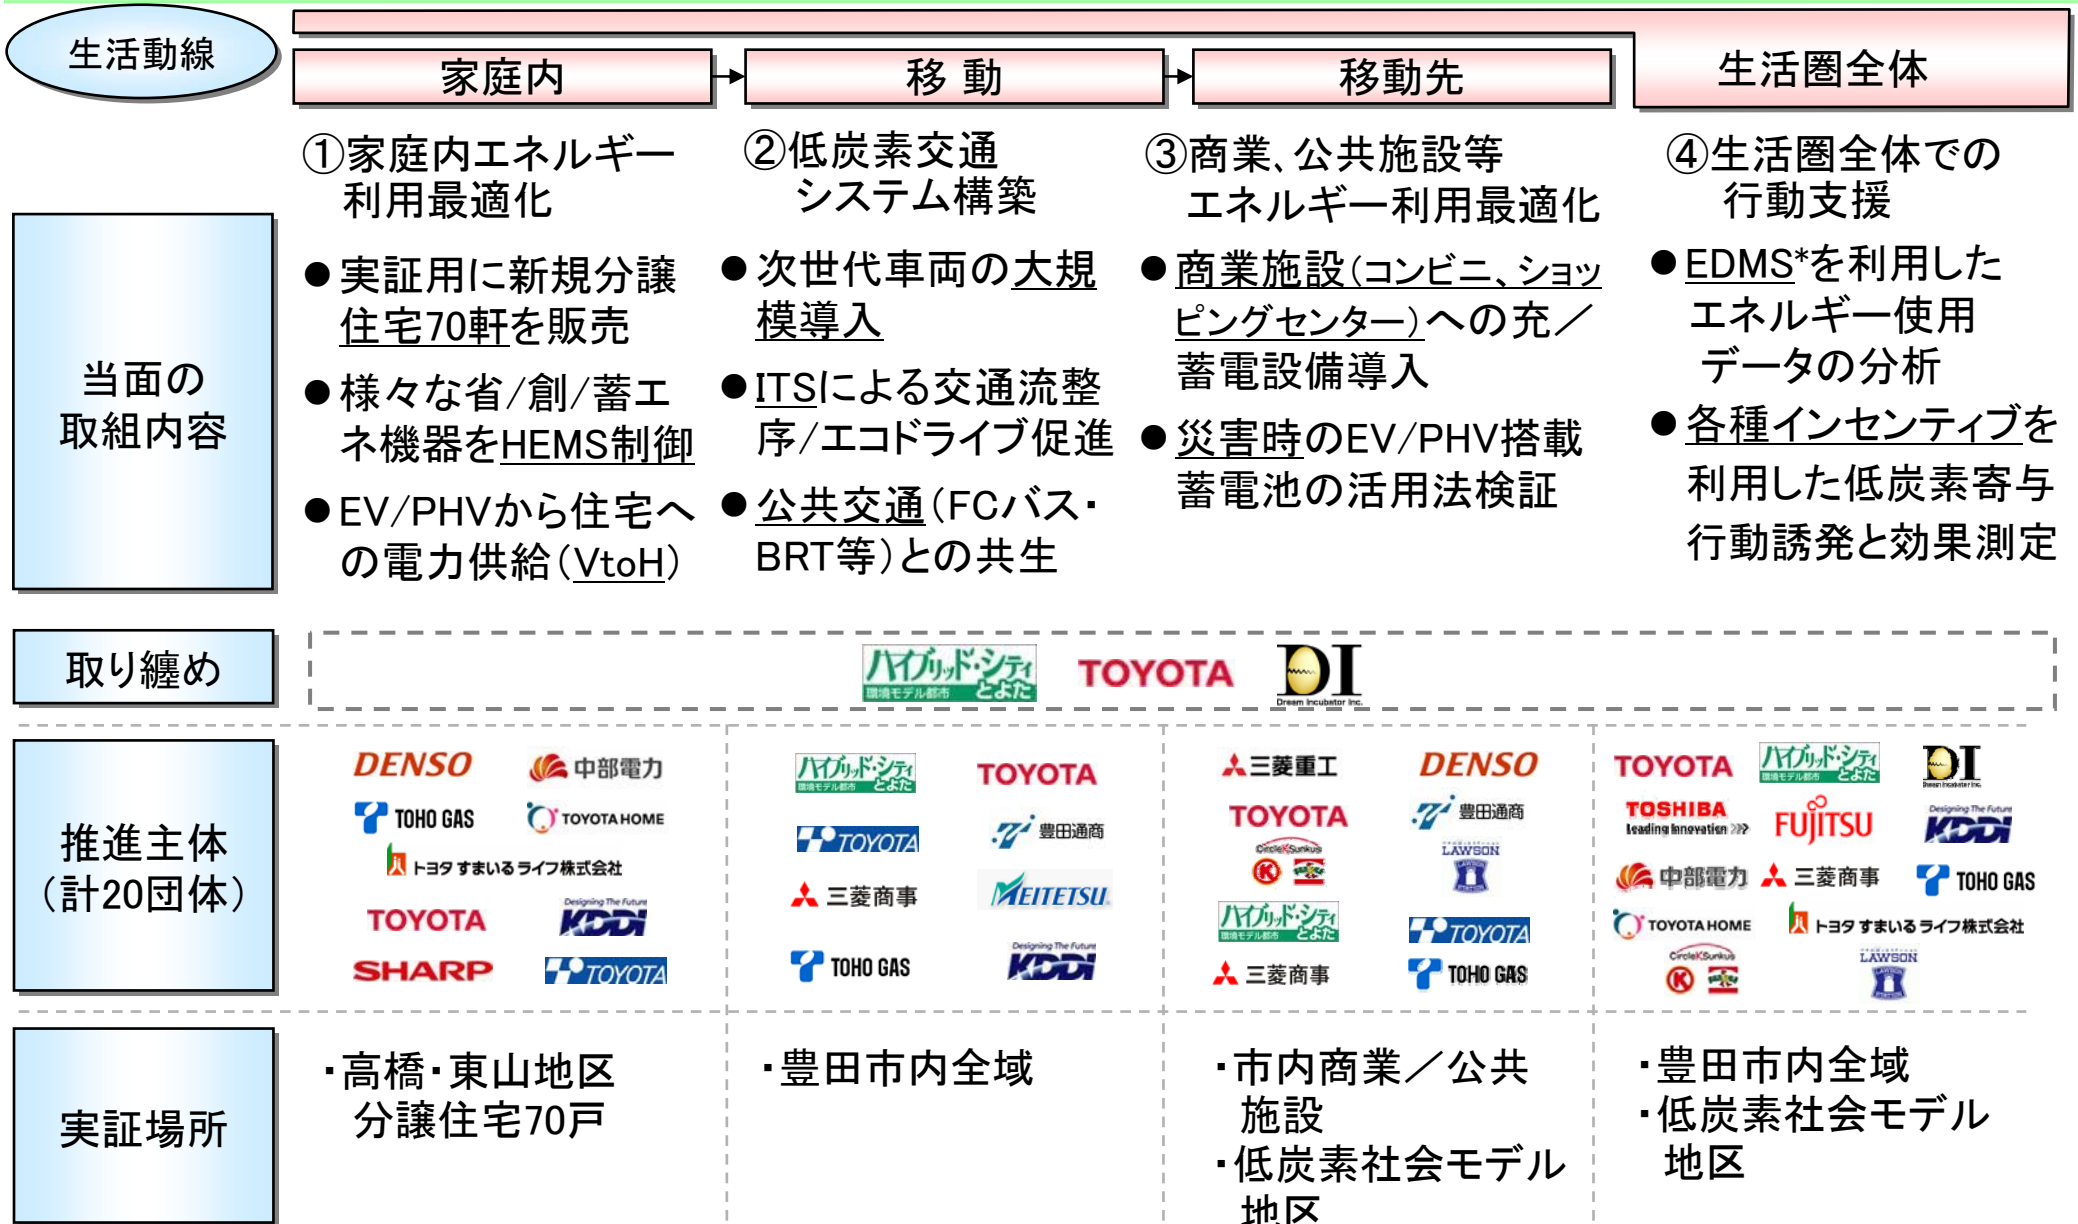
生活動線

| | 家庭内 | 移 動 | 移動先 | 生活圏全体 |
|---|---|---|---|---|
| | ①家庭内エネルギー利用最適化 | ②低炭素交通システム構築 | ③商業、公共施設等エネルギー利用最適化 | ④生活圏全体での行動支援 |
| 当面の取組内容 | ●実証用に新規分譲住宅70軒を販売 ●様々な省/創/蓄エネ機器をHEMS制御 ●EV/PHVから住宅への電力供給(VtoH) | ●次世代車両の大規模導入 ●ITSによる交通流整序/エコドライブ促進 ●公共交通(FCバス・BRT等)との共生 | ●商業施設(コンビニ、ショッピングセンター)への充/蓄電設備導入 ●災害時のEV/PHV搭載蓄電池の活用法検証 | ●EDMS*を利用したエネルギー使用データの分析 ●各種インセンティブを利用した低炭素寄与行動誘発と効果測定 |
| 取り纏め | ハイブリッド・シティ とよた 環境モデル都市 TOYOTA DI Dream Incubator Inc. | | | |
| 推進主体(計20団体) | DENSO 中部電力 TOHO GAS TOYOTA HOME トヨタすまいるライフ株式会社 TOYOTA Designing The Future KDDI SHARP TOYOTA | ハイブリッド・シティ とよた 環境モデル都市 TOYOTA TOYOTA 豊田通商 三菱商事 MEITETSU TOHO GAS Designing The Future KDDI | 三菱重工 DENSO TOYOTA 豊田通商 CircleKSunkus LAWSON ハイブリッド・シティ とよた 環境モデル都市 TOYOTA 三菱商事 TOHO GAS | TOYOTA ハイブリッド・シティ とよた 環境モデル都市 DI Dream Incubator Inc. TOSHIBA Leading Innovation FUJITSU Designing The Future KDDI 中部電力 三菱商事 TOHO GAS TOYOTA HOME トヨタすまいるライフ株式会社 CircleKSunkus LAWSON |
| 実証場所 | ・高橋・東山地区分譲住宅70戸 | ・豊田市内全域 | ・市内商業/公共施設 ・低炭素社会モデル地区 | ・豊田市内全域 ・低炭素社会モデル地区 |